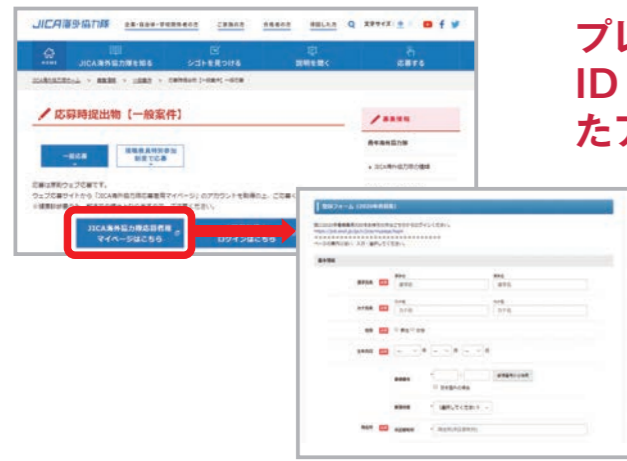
JICA海外協力隊　企業・自治体・学校関係者の方　ご家族の方　合格者の方　現役した方　文字サイズ

HOME　JICA海外協力隊を知る　シゴトをみつける　説明を聞く　応募する

応募時提出物【一般案件】

募集情報

一般応募

現職教員特別参加制度で応募

JICA海外協力隊応募者用マイページはこちら

ログインはこちら

プレ
ID
たア

登録フォーム（2024年春募集）

基本情報

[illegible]